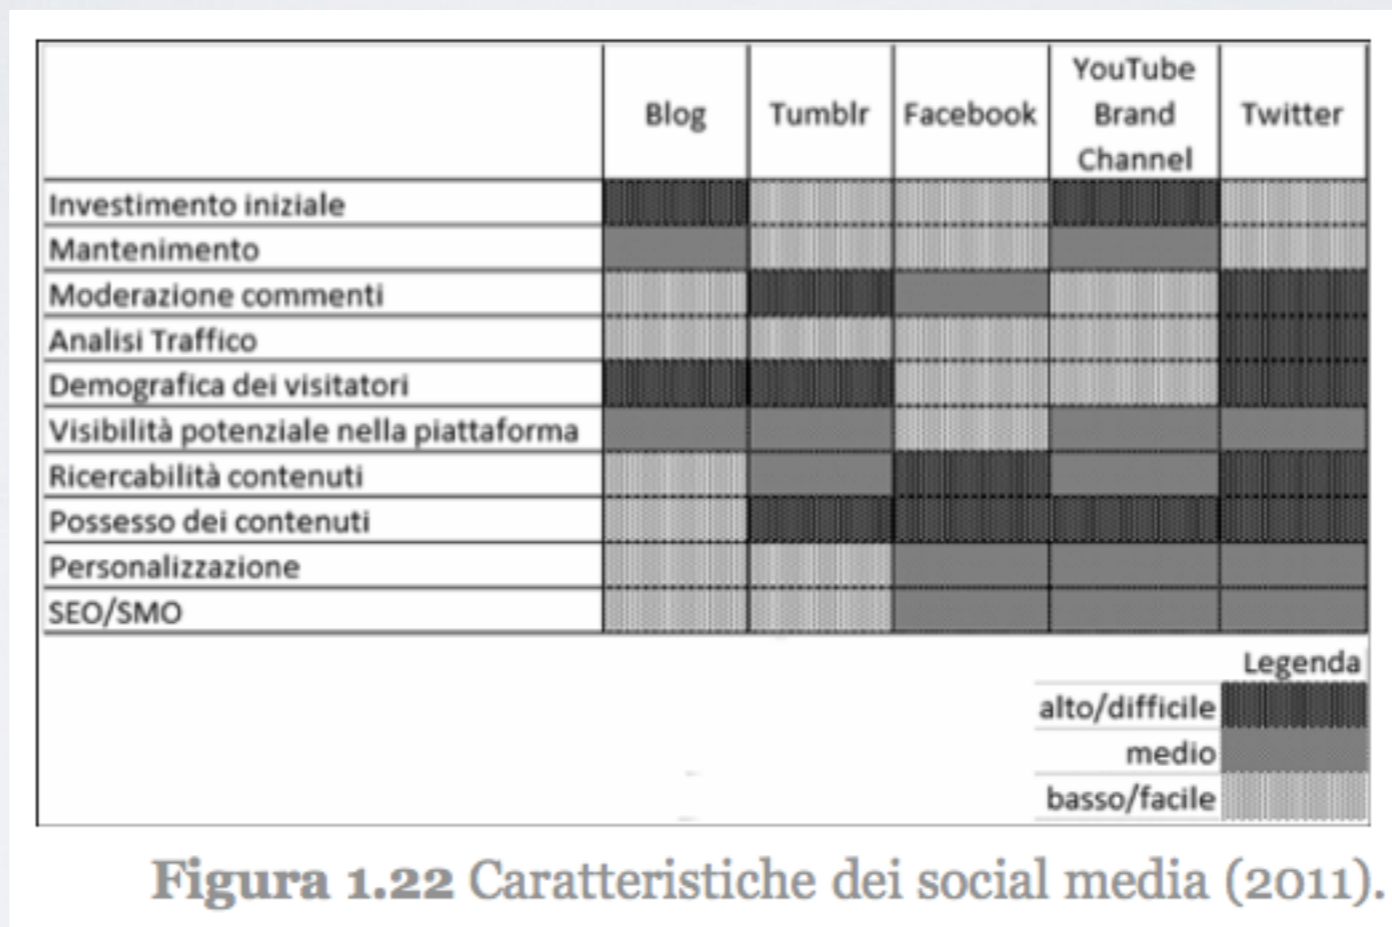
| | Blog | Tumblr | Facebook | YouTube Brand Channel | Twitter |
|---|---|---|---|---|---|
| Investimento iniziale | | | | | |
| Mantenimento | | | | | |
| Moderazione commenti | | | | | |
| Analisi Traffico | | | | | |
| Demografica dei visitatori | | | | | |
| Visibilità potenziale nella piattaforma | | | | | |
| Ricercabilità contenuti | | | | | |
| Possesso dei contenuti | | | | | |
| Personalizzazione | | | | | |
| SEO/SMO | | | | | |

Legenda
alto/difficile
medio
basso/facile

Figura 1.22 Caratteristiche dei social media (2011).